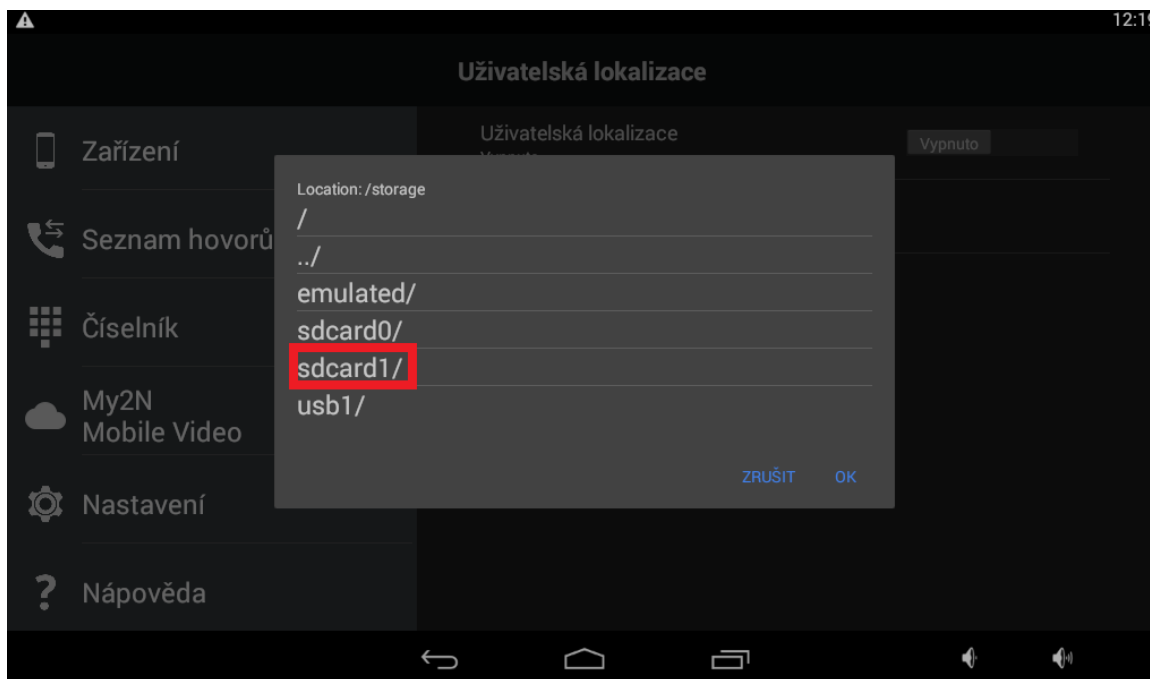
12:1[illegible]

Uživatelská lokalizace

Zařízení

Seznam hovorů

Číselník

My2N
Mobile Video

Nastavení

Nápověda

Uživatelská lokalizace
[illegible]

Vypnuto

Location: /storage
/
../
emulated/
sdcard0/
sdcard1/
usb1/

ZRUŠIT OK